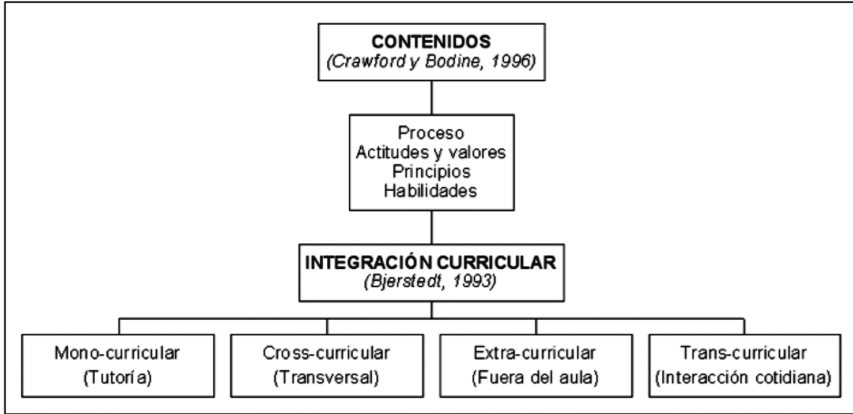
CONTENIDOS
(Crawford y Bodine, 1996)

Proceso
Actitudes y valores
Principios
Habilidades

INTEGRACIÓN CURRICULAR
(Bjerstedt, 1993)

Mono-curricular
(Tutoría)

Cross-curricular
(Transversal)

Extra-curricular
(Fuera del aula)

Trans-curricular
(Interacción cotidiana)